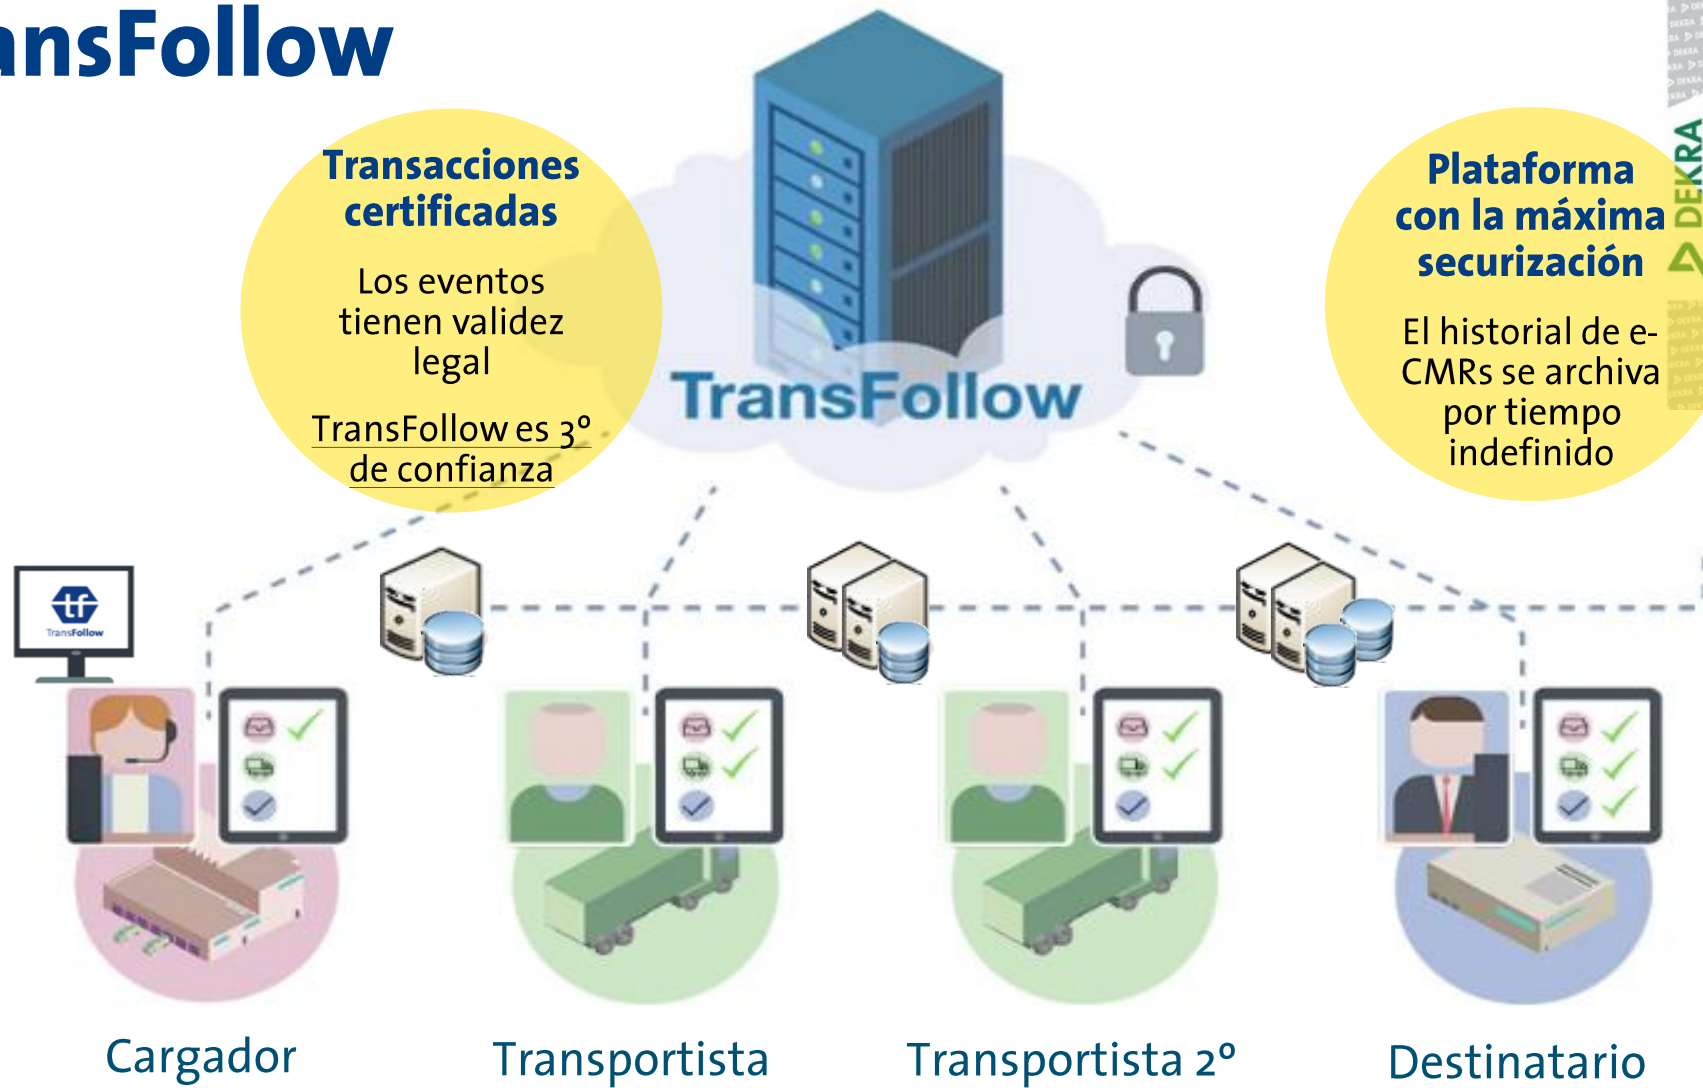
ansFollow

Transacciones certificadas

Los eventos tienen validez legal

TransFollow es 3º de confianza

TransFollow

Plataforma con la máxima securización

El historial de e-CMRs se archiva por tiempo indefinido

DEKRA

TransFollow

Cargador

Transportista

Transportista 2º

Destinatario